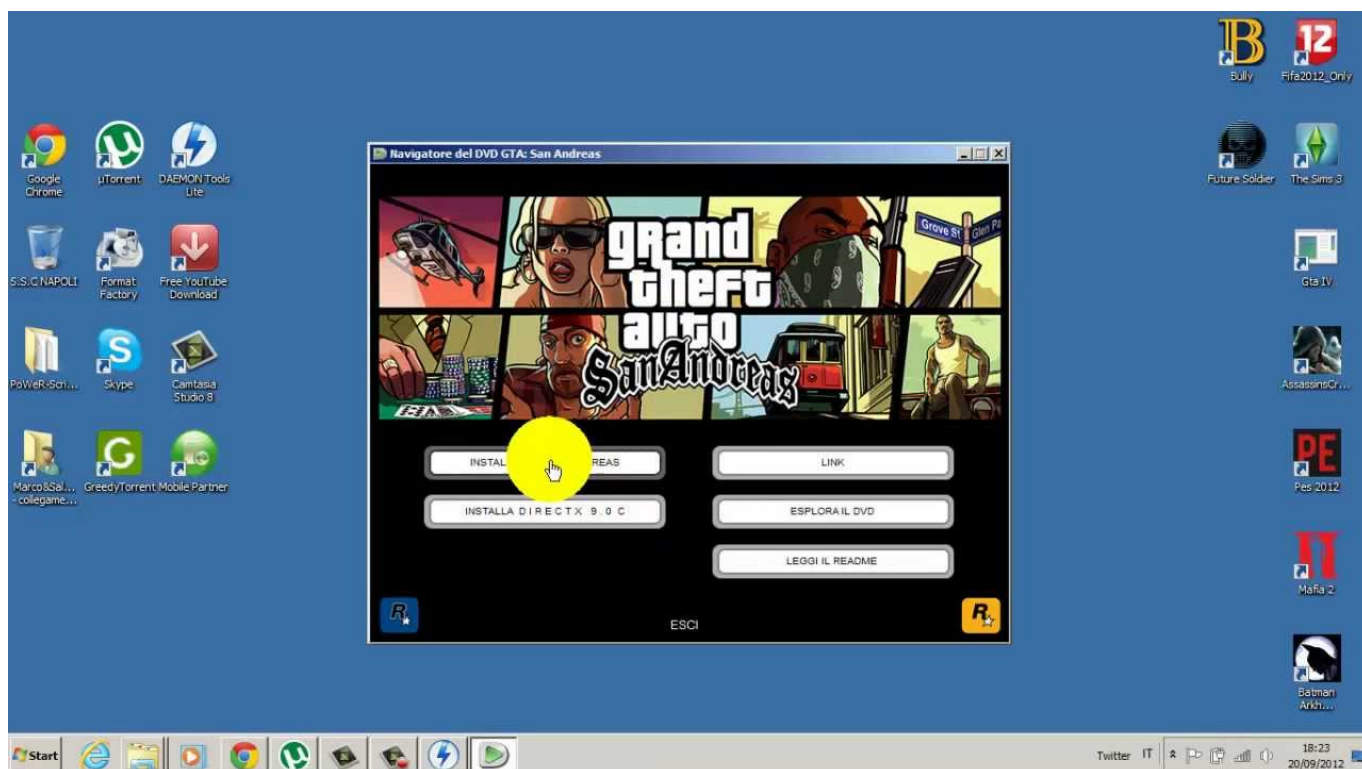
Bully
Fifa2012_Only

Google Chrome
µTorrent
DAEMON Tools Lite

S.S.C NAPOLI
Format Factory
Free YouTube Download

PoWeR-Scri...
Skype
Camtasia Studio 8

Marco&Sal... - collegame...
GreedyTorrent
Mobile Partner

Future Soldier
The Sims 3
Gta IV
AssassinsCr...
Pes 2012
Mafia 2
Batman Arkh...

Navigatore del DVD GTA: San Andreas

Grove St
Glen Pa

grand theft auto San Andreas

INSTAL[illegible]REAS
LINK
INSTALLA DIRECTX 9.0 C
ESPLORA IL DVD
LEGGI IL README
ESCI

Start
Twitter IT
18:23
20/09/2012